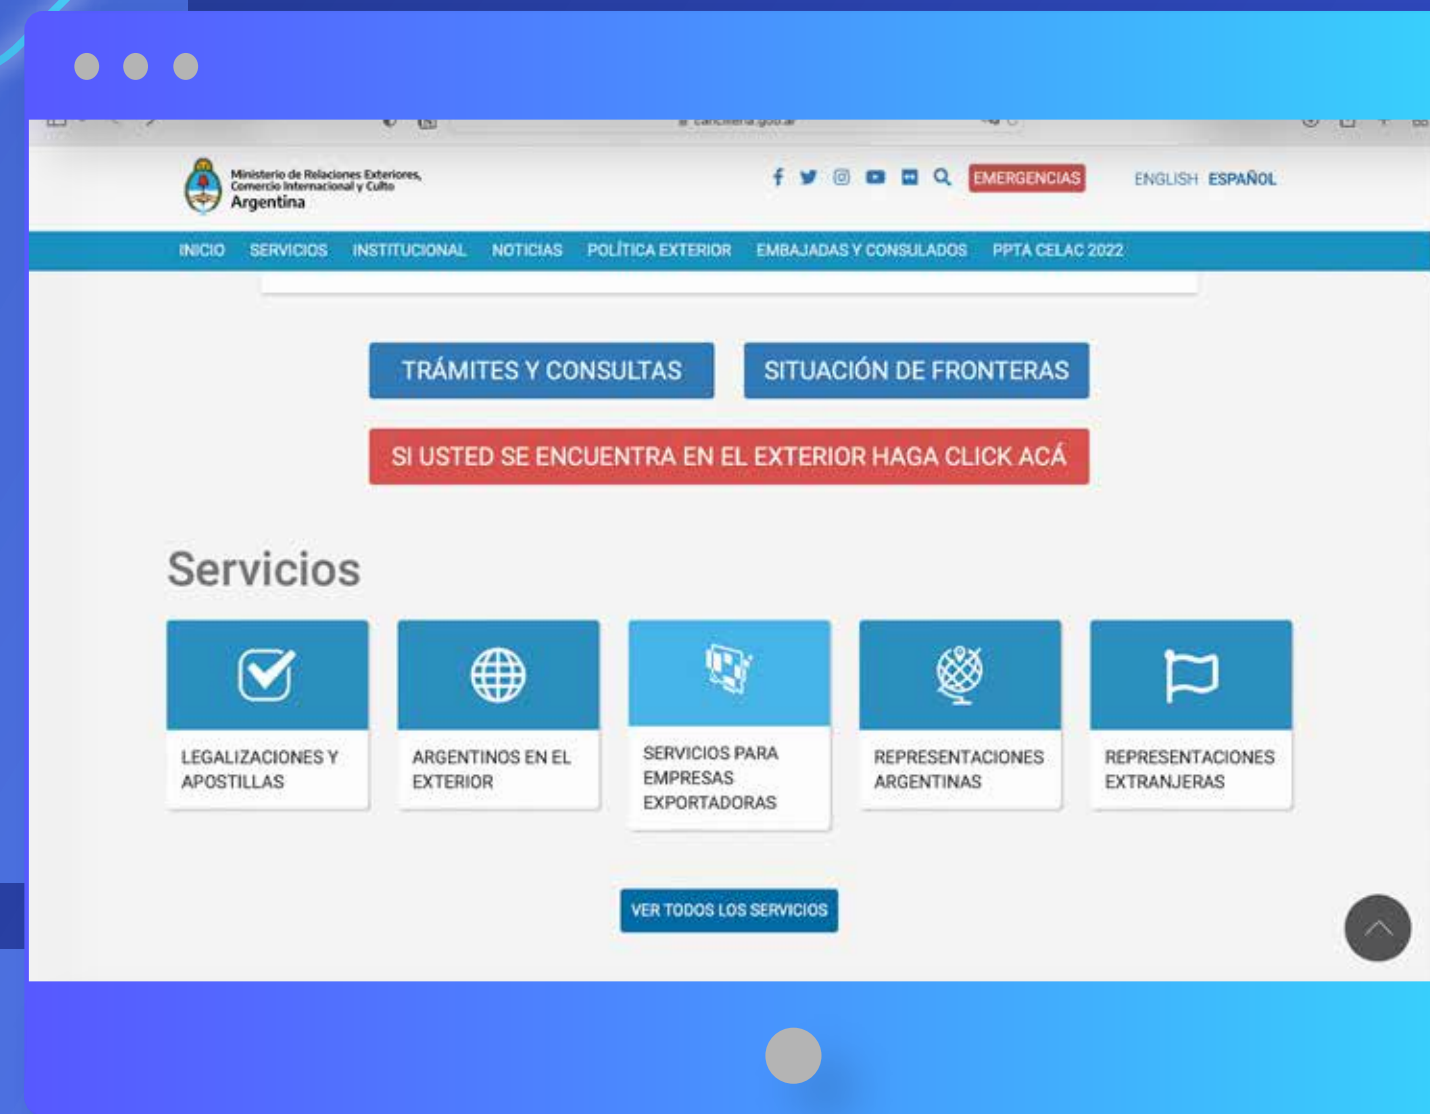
Ministerio de Relaciones Exteriores, Comercio Internacional y Culto
Argentina

EMERGENCIAS

ENGLISH ESPAÑOL

INICIO SERVICIOS INSTITUCIONAL NOTICIAS POLÍTICA EXTERIOR EMBAJADAS Y CONSULADOS PPTA CELAC 2022

TRÁMITES Y CONSULTAS

SITUACIÓN DE FRONTERAS

SI USTED SE ENCUENTRA EN EL EXTERIOR HAGA CLICK ACÁ

Servicios

LEGALIZACIONES Y APOSTILLAS

ARGENTINOS EN EL EXTERIOR

SERVICIOS PARA EMPRESAS EXPORTADORAS

REPRESENTACIONES ARGENTINAS

REPRESENTACIONES EXTRANJERAS

VER TODOS LOS SERVICIOS